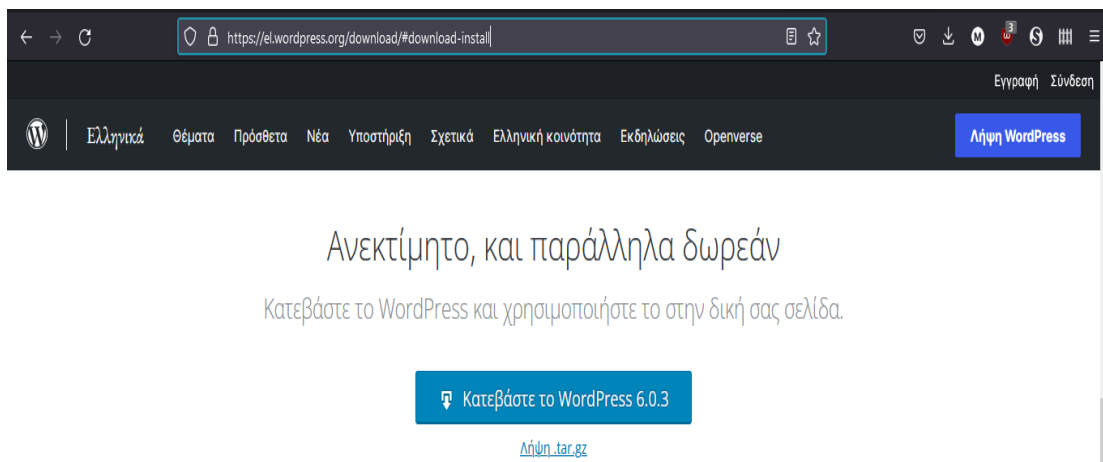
https://el.wordpress.org/download/#download-install

3

Εγγραφή Σύνδεση

Ελληνικά Θέματα Πρόσθετα Νέα Υποστήριξη Σχετικά Ελληνική κοινότητα Εκδηλώσεις Openverse

Λήψη WordPress

Ανεκτίμητο, και παράλληλα δωρεάν

Κατεβάστε το WordPress και χρησιμοποιήστε το στην δική σας σελίδα.

Κατεβάστε το WordPress 6.0.3

Λήψη .tar.gz